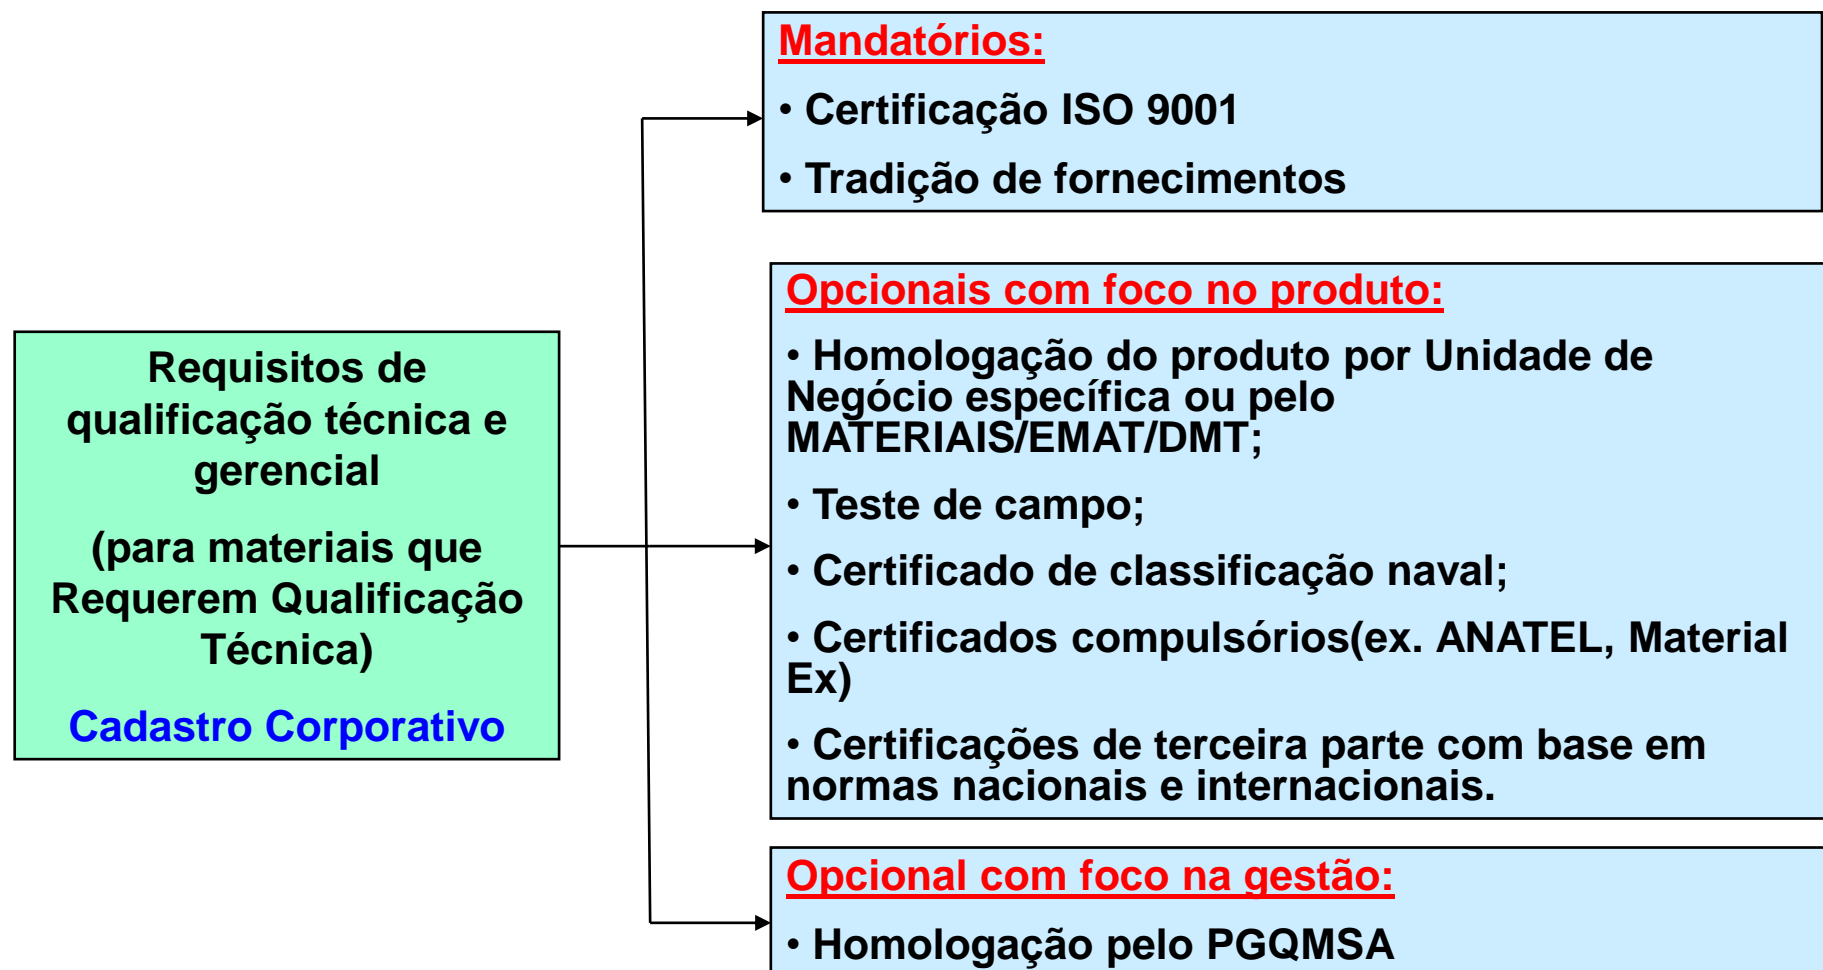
Requisitos de qualificação técnica e gerencial

(para materiais que Requerem Qualificação Técnica)

Cadastro Corporativo

Mandatórios:

• Certificação ISO 9001

• Tradição de fornecimentos

Opcionais com foco no produto:

• Homologação do produto por Unidade de Negócio específica ou pelo MATERIAIS/EMAT/DMT;

• Teste de campo;

• Certificado de classificação naval;

• Certificados compulsórios(ex. ANATEL, Material Ex)

• Certificações de terceira parte com base em normas nacionais e internacionais.

Opcional com foco na gestão:

• Homologação pelo PGQMSA